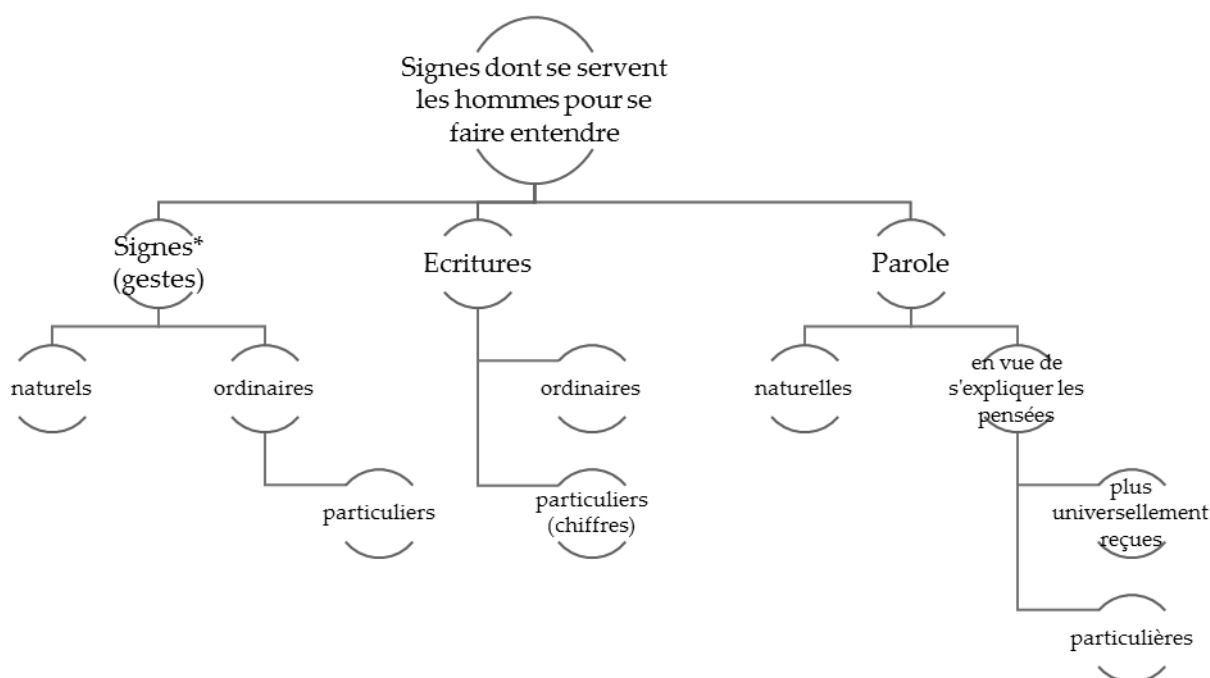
Signes dont se servent les hommes pour se faire entendre

Signes* (gestes)

naturels

ordinaires

particuliers

Ecritures

ordinaires

particuliers (chiffres)

Parole

naturelles

en vue de s'expliquer les pensées

plus universellement reçues

particulières